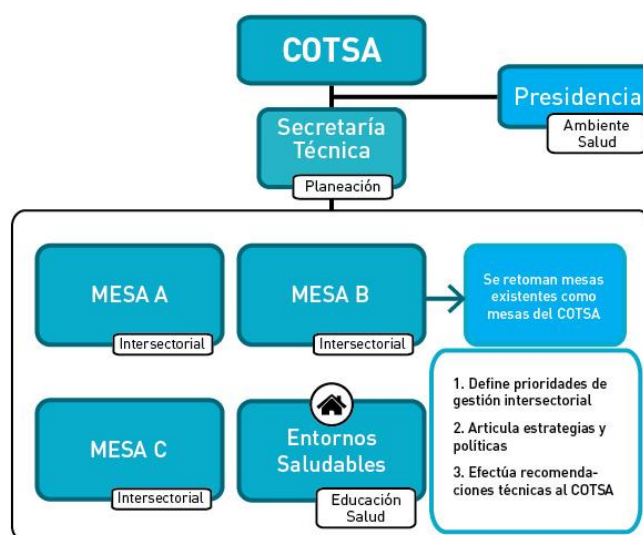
COTSA

Presidencia

Ambiente
Salud

Secretaría Técnica

Planeación

MESA A

Intersectorial

MESA B

Intersectorial

Se retoman mesas existentes como mesas del COTSA

MESA C

Intersectorial

Entornos Saludables

Educación
Salud

1. Define prioridades de gestión intersectorial

2. Articula estrategias y políticas

3. Efectúa recomendaciones técnicas al COTSA